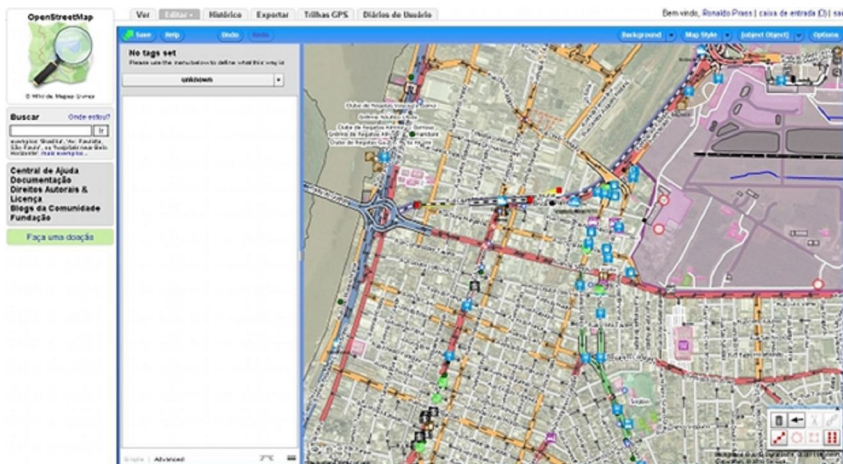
OpenStreetMap

O Wiki de Mapas Livres

Ver | Editar | Histórico | Exportar | Trilhas GPS | Diários de Usuário

Bem vindo, Ronaldo Prass | caixa de entrada (2) | sa

Save | Help | Undo | Redo

Background | Map Style | (object Object) | Options

No tags set

Please use the menu below to define what this way is

unknown

Buscar

Onde estou?

Ir

exemplos: 'Brasília', 'Av. Paulista, São Paulo', ou 'hospitais near Belo Horizonte' mais exemplos...

Central de Ajuda
Documentação
Direitos Autorais & Licença
Blogs da Comunidade
Fundação

Faça uma doação

Single | Advanced

Clube de Regatas Vasco da Gama

Clube de Regatas Almirante Barroso

Clube de Regatas Guanabara

Clube de Regatas do Flamengo